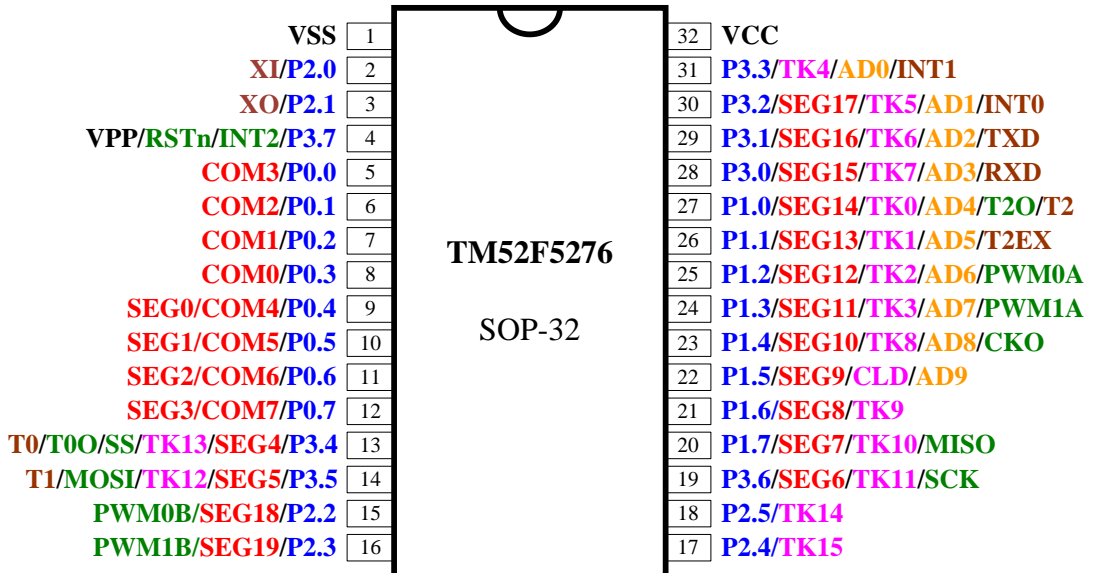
VSS 1
XI/P2.0 2
XO/P2.1 3
VPP/RSTn/INT2/P3.7 4
COM3/P0.0 5
COM2/P0.1 6
COM1/P0.2 7
COM0/P0.3 8
SEG0/COM4/P0.4 9
SEG1/COM5/P0.5 10
SEG2/COM6/P0.6 11
SEG3/COM7/P0.7 12
T0/T0O/SS/TK13/SEG4/P3.4 13
T1/MOSI/TK12/SEG5/P3.5 14
PWM0B/SEG18/P2.2 15
PWM1B/SEG19/P2.3 16

TM52F5276

SOP-32

32 VCC
31 P3.3/TK4/AD0/INT1
30 P3.2/SEG17/TK5/AD1/INT0
29 P3.1/SEG16/TK6/AD2/TXD
28 P3.0/SEG15/TK7/AD3/RXD
27 P1.0/SEG14/TK0/AD4/T2O/T2
26 P1.1/SEG13/TK1/AD5/T2EX
25 P1.2/SEG12/TK2/AD6/PWM0A
24 P1.3/SEG11/TK3/AD7/PWM1A
23 P1.4/SEG10/TK8/AD8/CKO
22 P1.5/SEG9/CLD/AD9
21 P1.6/SEG8/TK9
20 P1.7/SEG7/TK10/MISO
19 P3.6/SEG6/TK11/SCK
18 P2.5/TK14
17 P2.4/TK15